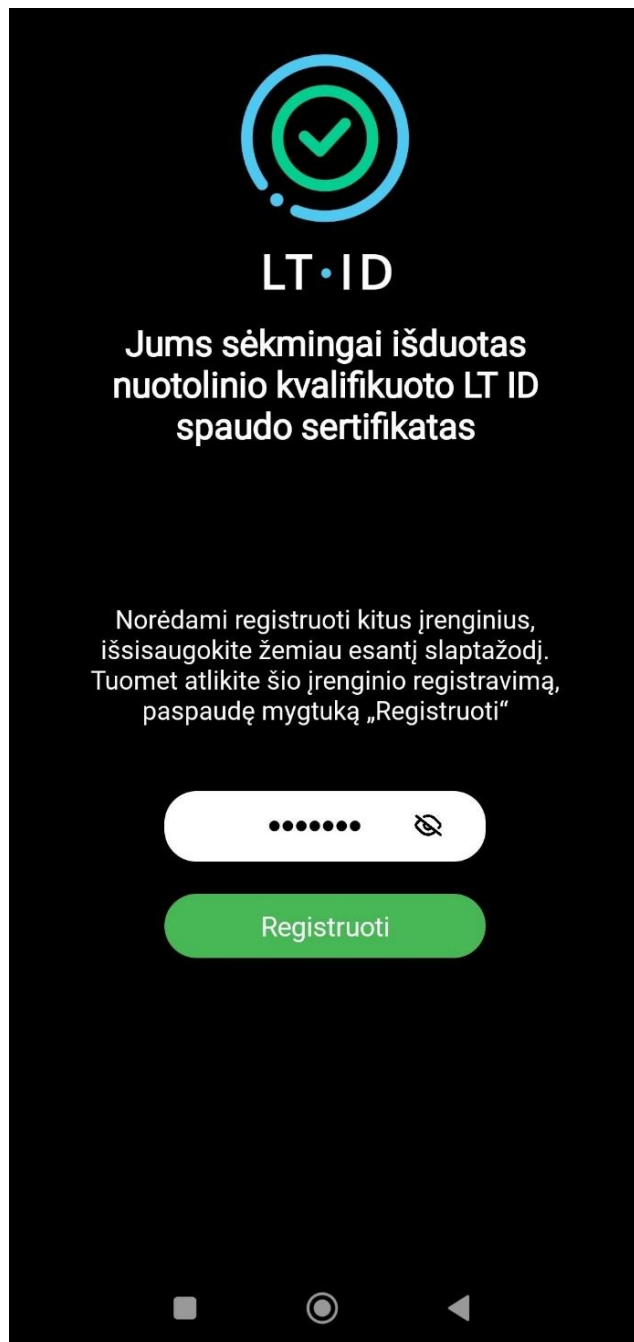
LT·ID

Jums sėkmingai išduotas nuotolinio kvalifikuoto LT ID spaudo sertifikatas

Norėdami registruoti kitus įrenginius, išsisaugokite žemiau esantį slaptažodį. Tuomet atlikite šio įrenginio registravimą, paspaudę mygtuką „Registruoti“

•••••••

Registruoti